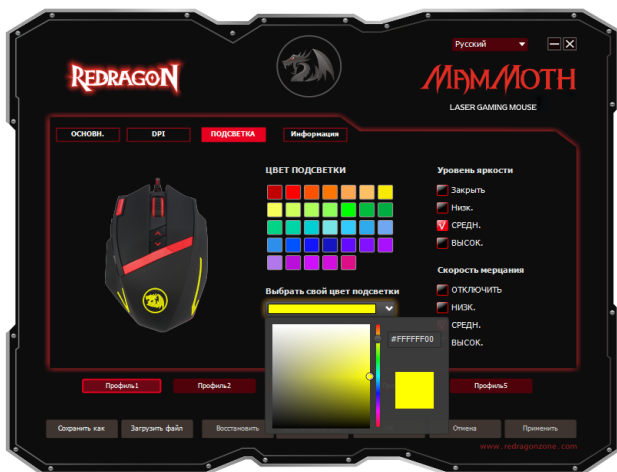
Русский

REDRAGON

MAMMOTH

LASER GAMING MOUSE

ОСНОВН.

DPI

ПОДСВЕТКА

Информация

ЦВЕТ ПОДСВЕТКИ

Выбрать свой цвет подсветки

#FFFFFF00

Уровень яркости

Закрыть

Низк.

СРЕДН.

ВЫСОК.

Скорость мерцания

ОТКЛЮЧИТЬ

НИЗК.

СРЕДН.

ВЫСОК.

Профиль1

Профиль2

Профиль5

Сохранить как

Загрузить файл

Восстановить

Отмена

Применить

www.redragonzone.com